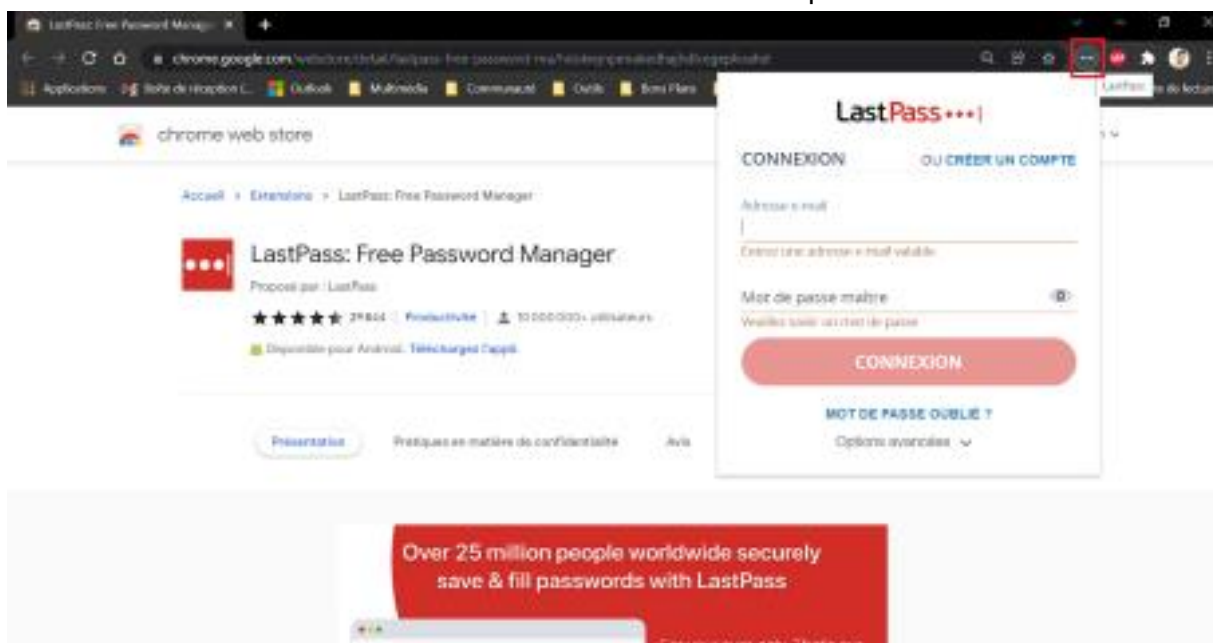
LastPass: Free Password Manag ×

chrome.google.com/webstore/detail/lastpass-free-password-ma/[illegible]

Applications Boîte de réception (... Outlook Multimédia Communauté Outils Bons Plans

LastPass

chrome web store

Accueil › Extensions › LastPass: Free Password Manager

LastPass: Free Password Manager

Proposé par : LastPass

★★★★★ 29 844 | Productivité | 10 000 000+ utilisateurs

Disponible pour Android. Téléchargez l'appli.

Présentation Pratiques en matière de confidentialité Avis

LastPass•••|

CONNEXION OU CRÉER UN COMPTE

Adresse e-mail

Entrez une adresse e-mail valable

Mot de passe maître

Veuillez saisir un mot de passe

CONNEXION

MOT DE PASSE OUBLIÉ ?

Options avancées

Over 25 million people worldwide securely save & fill passwords with LastPass